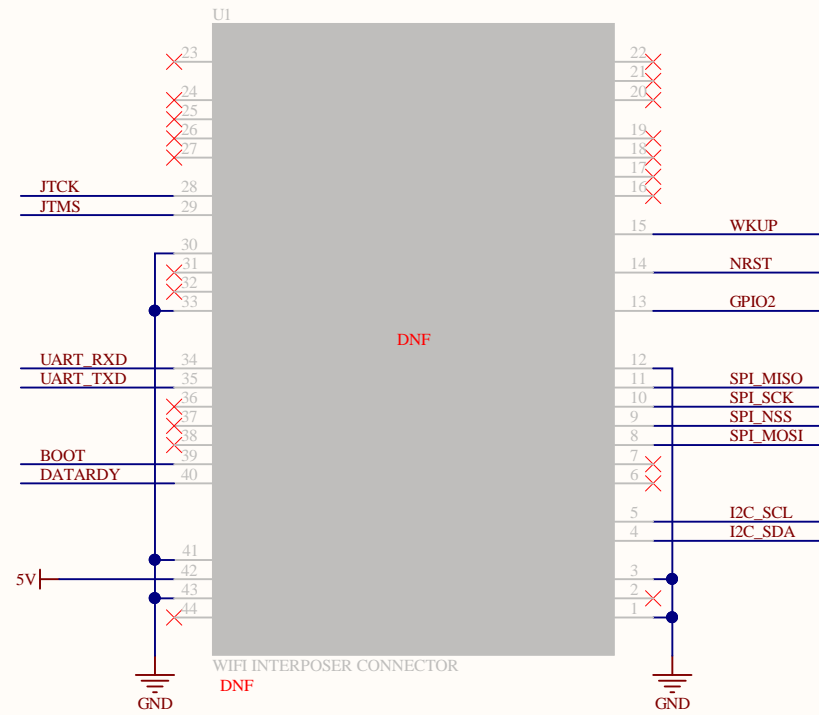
U1

23
24
25
26
27
JTCK 28
JTMS 29
30
31
32
33
UART_RXD 34
UART_TXD 35
36
37
38
BOOT 39
DATARDY 40
41
5V 42
43
44

22
21
20
19
18
17
16
15 WKUP
14 NRST
13 GPIO2
12
11 SPI_MISO
10 SPI_SCK
9 SPI_NSS
8 SPI_MOSI
7
6
5 I2C_SCL
4 I2C_SDA
3
2
1

DNF

WIFI INTERPOSER CONNECTOR
DNF

GND
GND